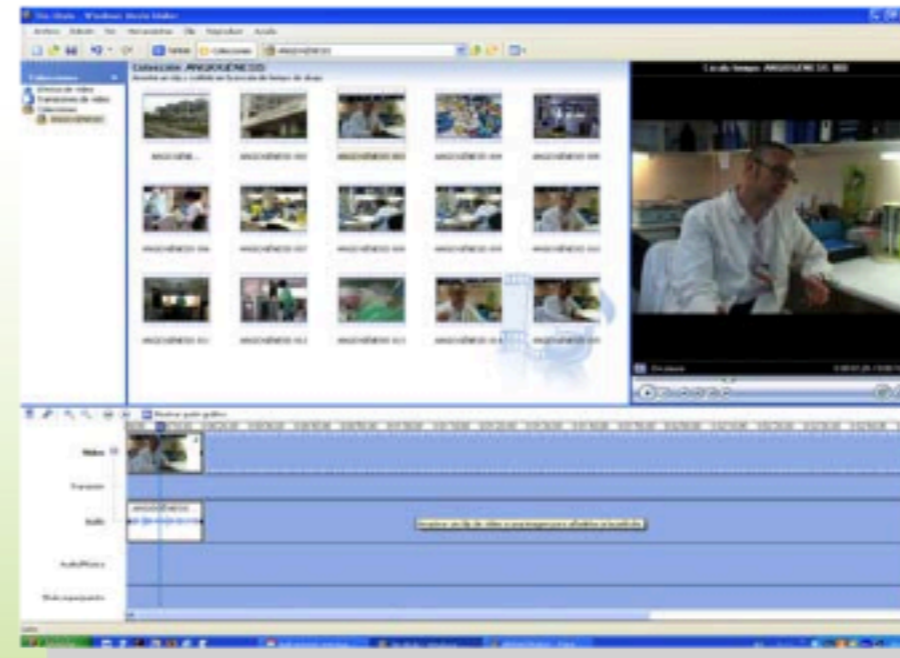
Sin título - Windows Movie Maker

Archivo Edición Ver Herramientas Clip Reproducir Ayuda

Tareas Colecciones ANGIOGÉNESIS

Colecciones

Efectos de vídeo
Transiciones de vídeo
Colecciones
ANGIOGÉNESIS

Colección: ANGIOGÉNESIS
Arrastre un clip y colóquelo en la escala de tiempo de abajo.

ANGIOGÉNESIS... ANGIOGÉNESIS 002 ANGIOGÉNESIS 003 ANGIOGÉNESIS 004 ANGIOGÉNESIS 005
ANGIOGÉNESIS 006 ANGIOGÉNESIS 007 ANGIOGÉNESIS 008 ANGIOGÉNESIS 009 ANGIOGÉNESIS 010
ANGIOGÉNESIS 011 ANGIOGÉNESIS 012 ANGIOGÉNESIS 013 ANGIOGÉNESIS 014 ANGIOGÉNESIS 015

Escala tiempo: ANGIOGÉNESIS 003

En pausa

Mostrar guión gráfico

Vídeo
Transición
Audio
Audio/Música
Título superpuesto

ANGIOGÉNESIS

Arrastre un clip de vídeo o audio para agregarlo al archivo actualizado.

Inicio